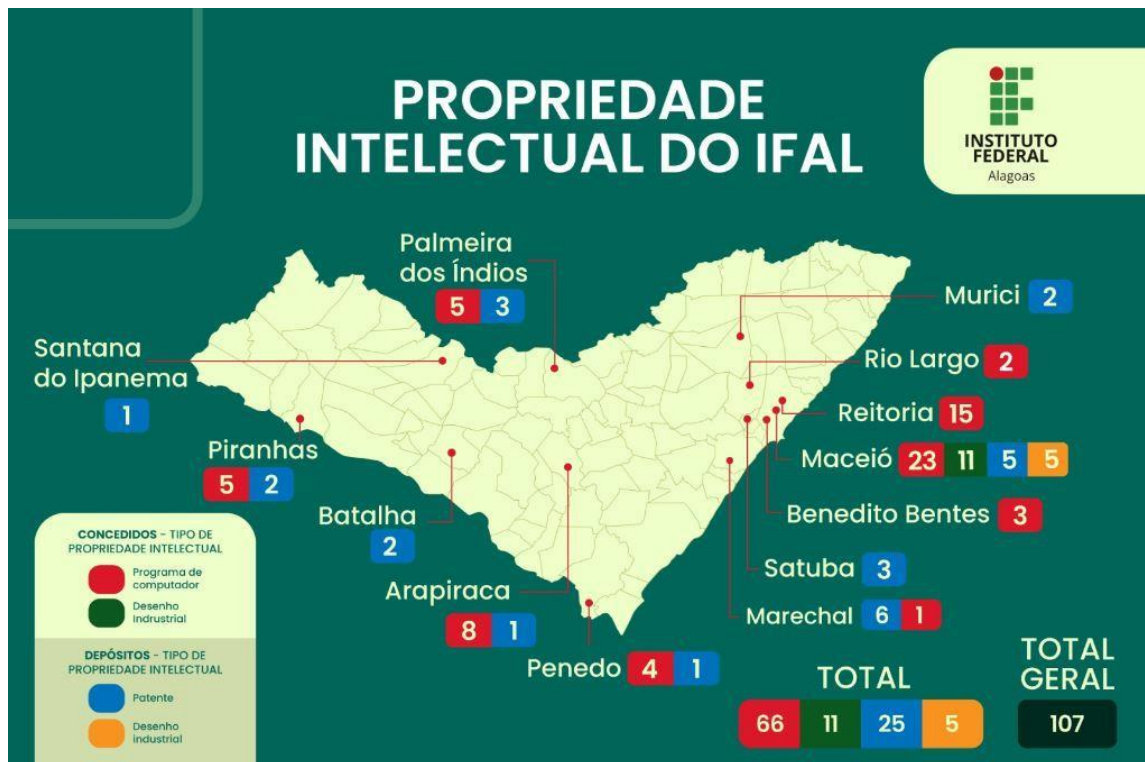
PROPRIEDADE INTELECTUAL DO IFAL

INSTITUTO FEDERAL
Alagoas

Palmeira dos Índios
5 3

Murici 2

Santana do Ipanema
1

Rio Largo 2

Reitoria 15

Piranhas
5 2

Maceió 23 11 5 5

Batalha
2

Benedito Bentes 3

Satuba 3

Arapiraca
8 1

Marechal 6 1

Penedo 4 1

CONCEDIDOS - TIPO DE PROPRIEDADE INTELECTUAL
Programa de computador
Desenho Industrial

DEPÓSITOS - TIPO DE PROPRIEDADE INTELECTUAL
Patente
Desenho industrial

TOTAL
66 11 25 5

TOTAL GERAL
107